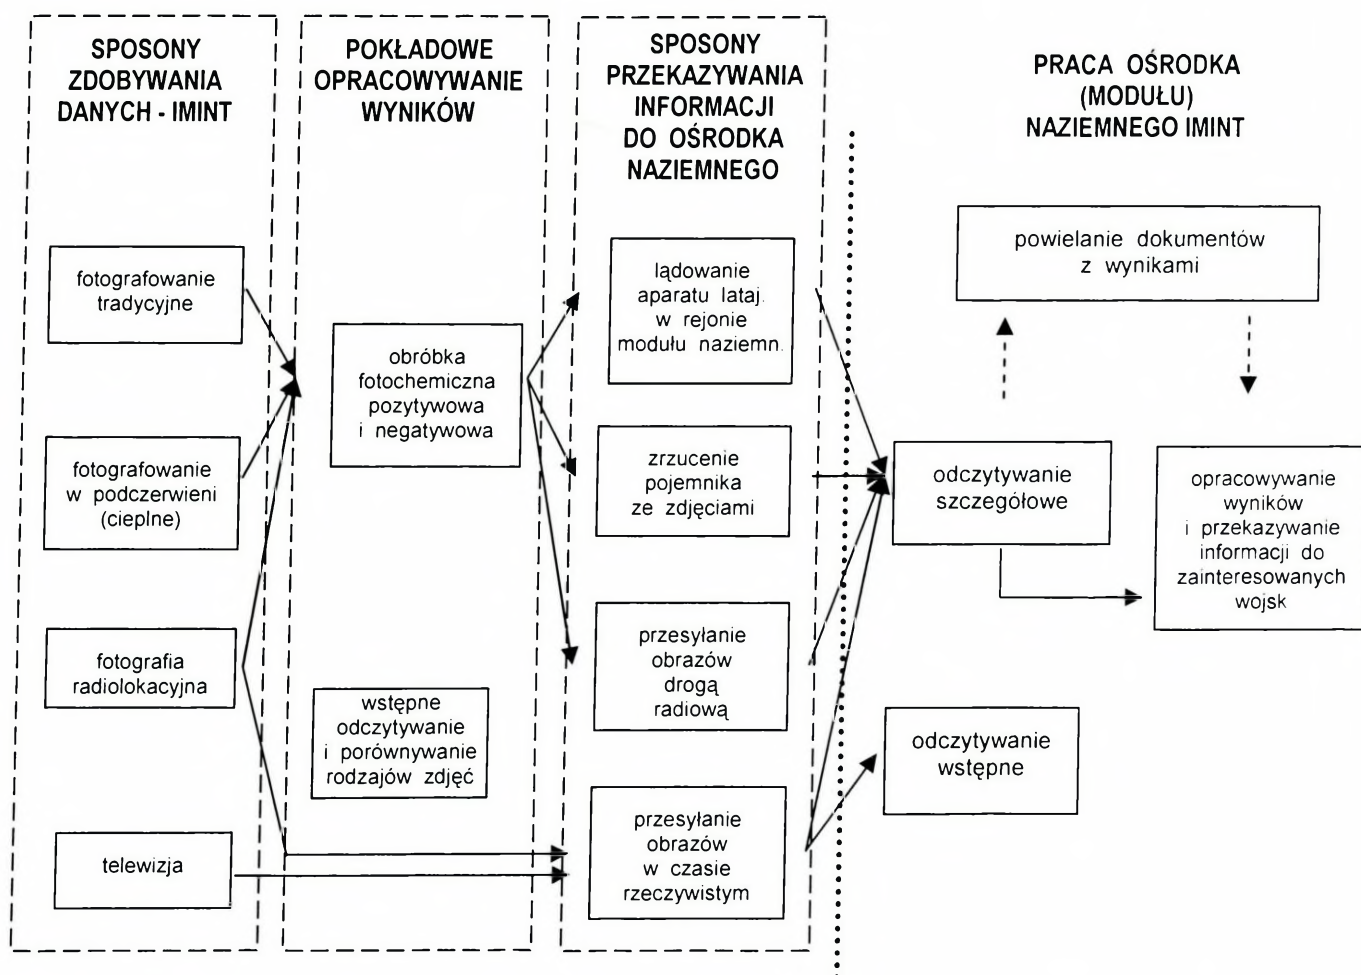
SPOSONY ZDOBYWANIA DANYCH - IMINT

fotografowanie tradycyjne

fotografowanie w podczerwieni (cieplne)

fotografia radiolokacyjna

telewizja

POKŁADOWE OPRACOWYWANIE WYNIKÓW

obróbka fotochemiczna pozytywowa i negatywowa

wstępne odczytywanie i porównywanie rodzajów zdjęć

SPOSONY PRZEKAZYWANIA INFORMACJI DO OŚRODKA NAZIEMNEGO

lądowanie aparatu lataj. w rejonie modułu naziemn.

zrzucenie pojemnika ze zdjęciami

przesyłanie obrazów drogą radiową

przesyłanie obrazów w czasie rzeczywistym

PRACA OŚRODKA (MODUŁU) NAZIEMNEGO IMINT

powielanie dokumentów z wynikami

odczytywanie szczegółowe

opracowywanie wyników i przekazywanie informacji do zainteresowanych wojsk

odczytywanie wstępne